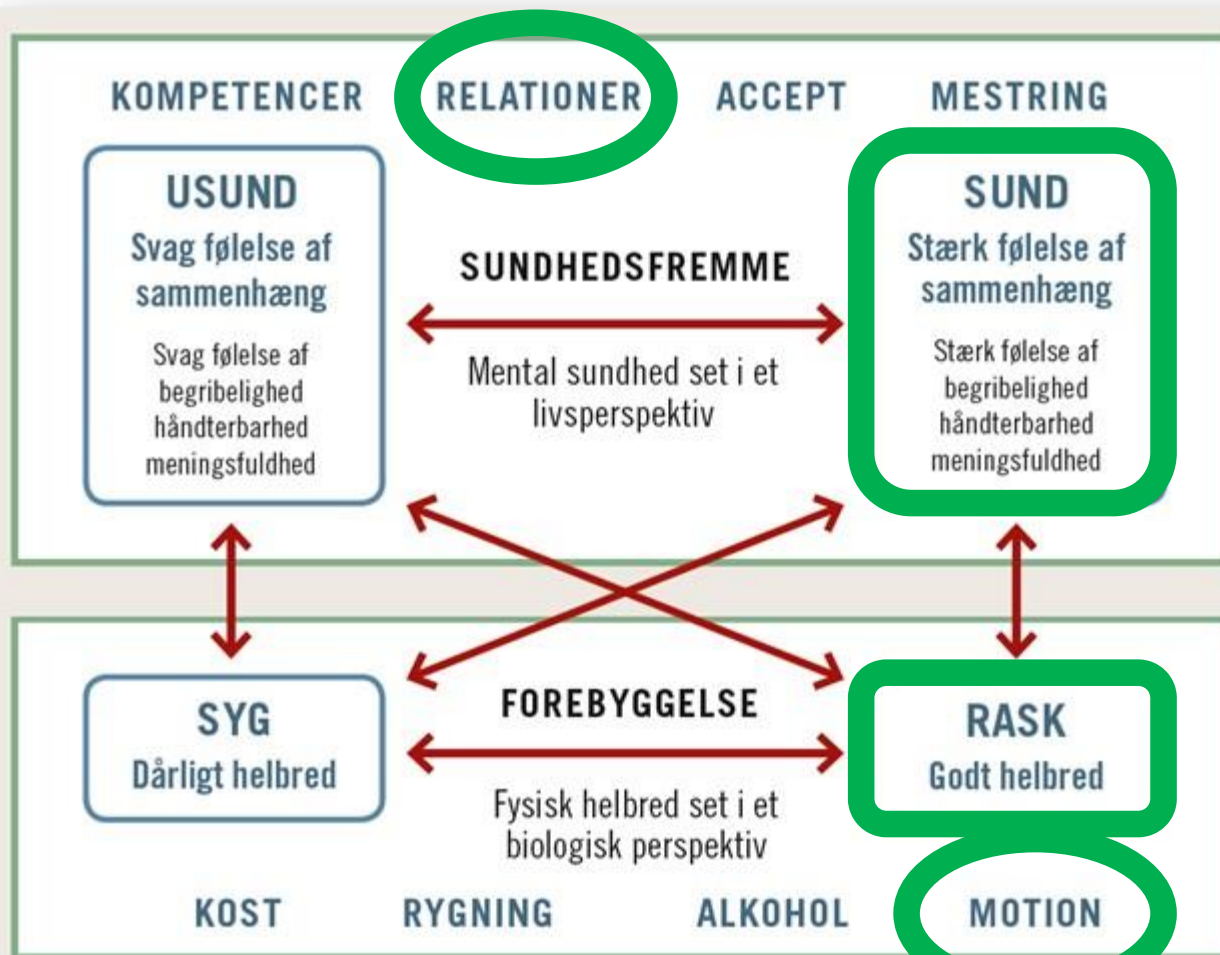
KOMPETENCER RELATIONER ACCEPT MESTRING

USUND
Svag følelse af sammenhæng
Svag følelse af begribelighed håndterbarhed meningsfuldhed

SUNDHEDSFREMME
Mental sundhed set i et livsperspektiv

SUND
Stærk følelse af sammenhæng
Stærk følelse af begribelighed håndterbarhed meningsfuldhed

SYG
Dårligt helbred

FOREBYGGELSE
Fysisk helbred set i et biologisk perspektiv

RASK
Godt helbred

KOST RYGNING ALKOHOL MOTION